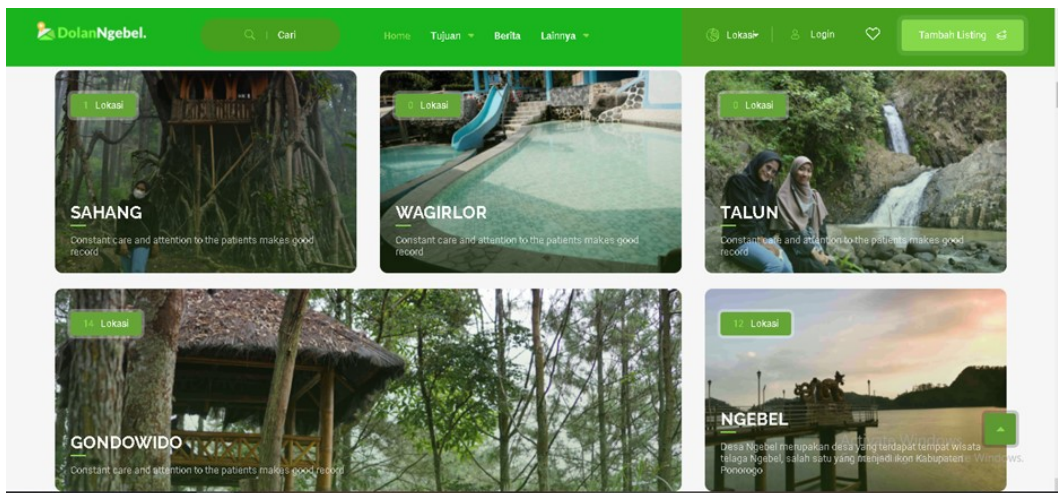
DolanNgebel.

Cari

Home Tujuan Berita Lainnya

Lokasi Login Tambah Listing

1 Lokasi

SAHANG

Constant care and attention to the patients makes good record

0 Lokasi

WAGIRLOR

Constant care and attention to the patients makes good record

0 Lokasi

TALUN

Constant care and attention to the patients makes good record

14 Lokasi

GONDOWIDO

Constant care and attention to the patients makes good record

12 Lokasi

NGEBEL

Desa Ngebel merupakan desa yang terdapat tempat wisata telaga Ngebel, salah satu yang menjadi ikon Kabupaten Ponorogo

Windows.